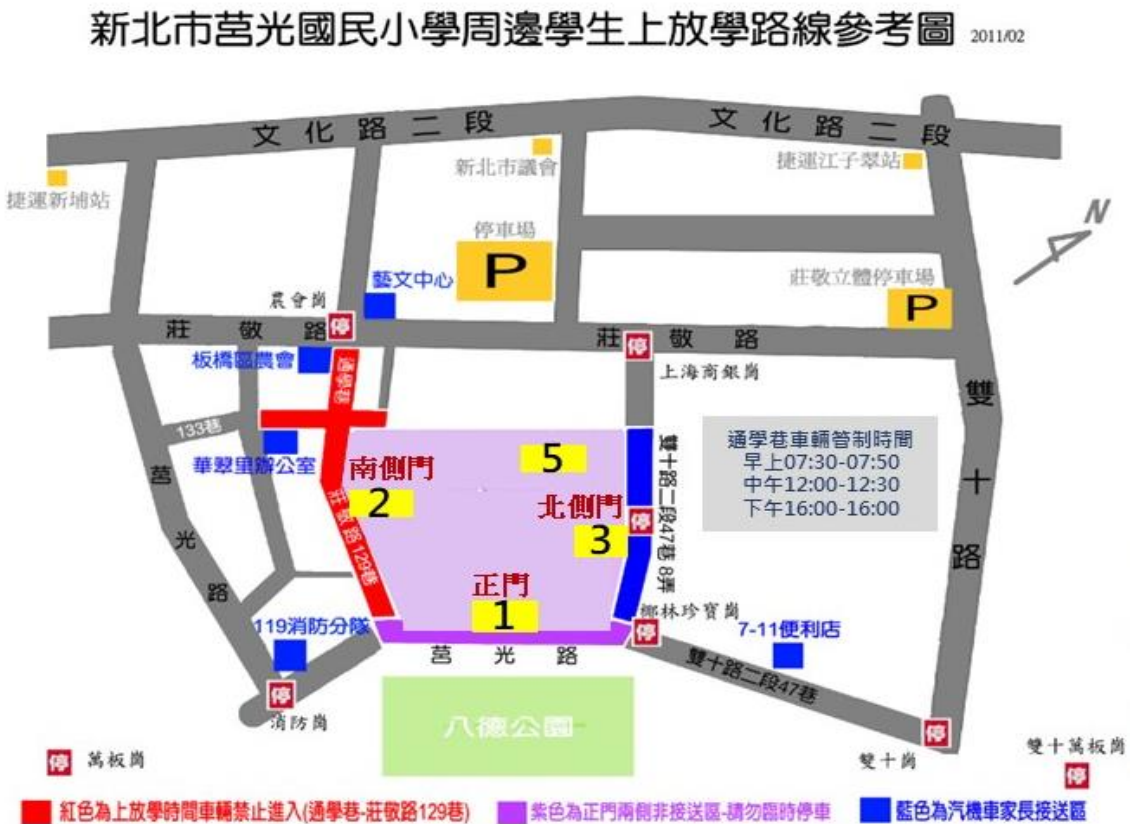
新北市莒光國民小學周邊學生上放學路線參考圖 2011/02

文化路二段

文化路二段

新北市議會

捷運江子翠站

捷運新埔站

N

停車場

P

藝文中心

莊敬立體停車場

P

農會崗

停

莊敬路

莊敬路

停

板橋區農會

通學巷

上海商銀崗

133巷

通學巷車輛管制時間
早上07:30-07:50
中午12:00-12:30
下午16:00-16:00

華翠里辦公室

南側門

5

雙十路二段47巷 8弄

2

莊敬路129巷

北側門

停

3

雙

十

路

莒

光

路

正門

1

119消防分隊

椰林珍寶崗

停

7-11便利店

莒光路

雙十路二段47巷

停

消防崗

八德公園

停

停 萬板崗

雙十崗

雙十萬板崗

停

紅色為上放學時間車輛禁止進入(通學巷-莊敬路129巷)

紫色為正門兩側非接送區-請勿臨時停車

藍色為汽機車家長接送區